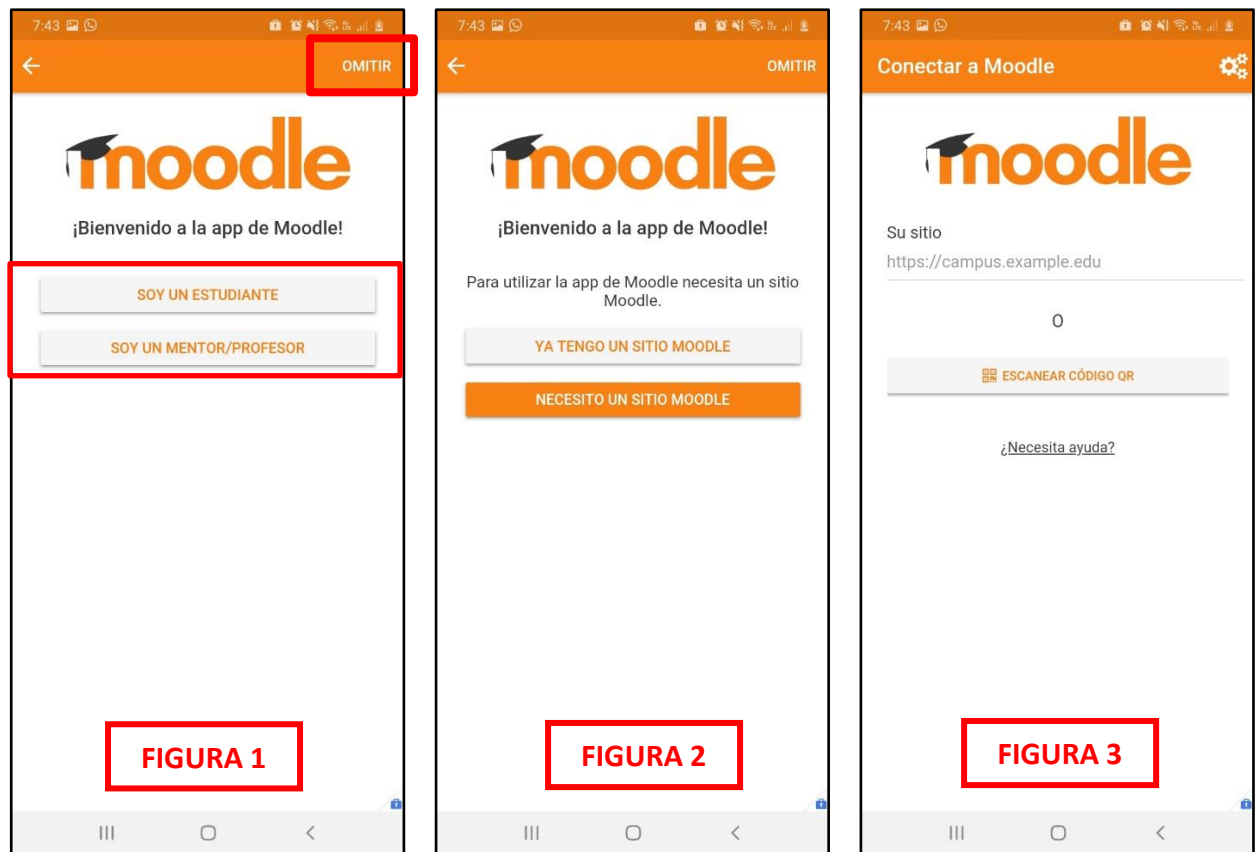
7:43

OMITIR

moodle

¡Bienvenido a la app de Moodle!

SOY UN ESTUDIANTE

SOY UN MENTOR/PROFESOR

FIGURA 1

7:43

OMITIR

moodle

¡Bienvenido a la app de Moodle!

Para utilizar la app de Moodle necesita un sitio Moodle.

YA TENGO UN SITIO MOODLE

NECESITO UN SITIO MOODLE

FIGURA 2

7:43

Conectar a Moodle

moodle

Su sitio

https://campus.example.edu

O

ESCANEAR CÓDIGO QR

¿Necesita ayuda?

FIGURA 3